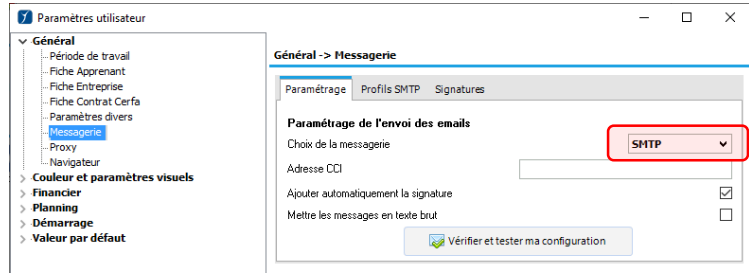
Paramètres utilisateur

Général
Période de travail
Fiche Apprenant
Fiche Entreprise
Fiche Contrat Cerfa
Paramètres divers
Messagerie
Proxy
Navigateur
Couleur et paramètres visuels
Financier
Planning
Démarrage
Valeur par défaut

Général -> Messagerie

Paramétrage | Profils SMTP | Signatures

Paramétrage de l'envoi des emails
Choix de la messagerie SMTP
Adresse CCI
Ajouter automatiquement la signature
Mettre les messages en texte brut

Vérifier et tester ma configuration